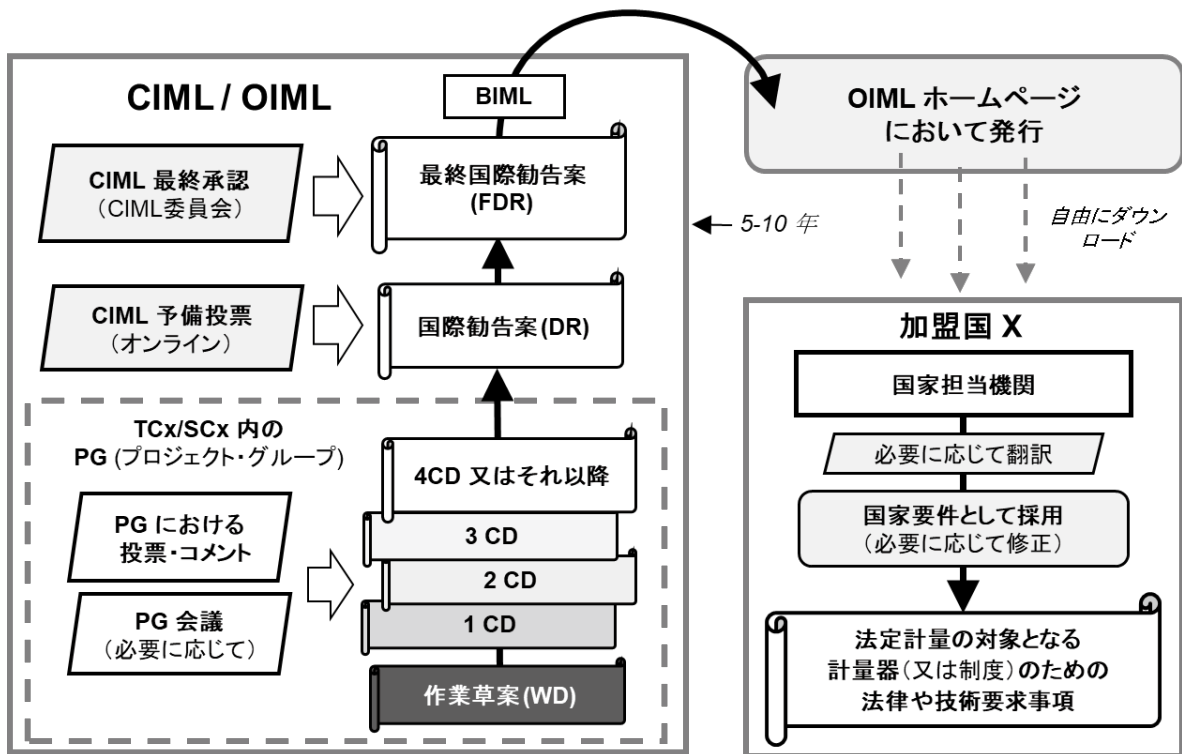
CIML / OIML

BIML

CIML 最終承認
(CIML委員会)

最終国際勧告案
(FDR)

← 5-10 年

CIML 予備投票
(オンライン)

国際勧告案(DR)

TCx/SCx 内の
PG (プロジェクト・グループ)

4CD 又はそれ以降

PG における
投票・コメント

3 CD

2 CD

PG 会議
(必要に応じて)

1 CD

作業草案(WD)

OIML ホームページ
において発行

自由にダウンロード

加盟国 X

国家担当機関

必要に応じて翻訳

国家要件として採用
(必要に応じて修正)

法定計量の対象となる
計量器(又は制度)のための
法律や技術要求事項